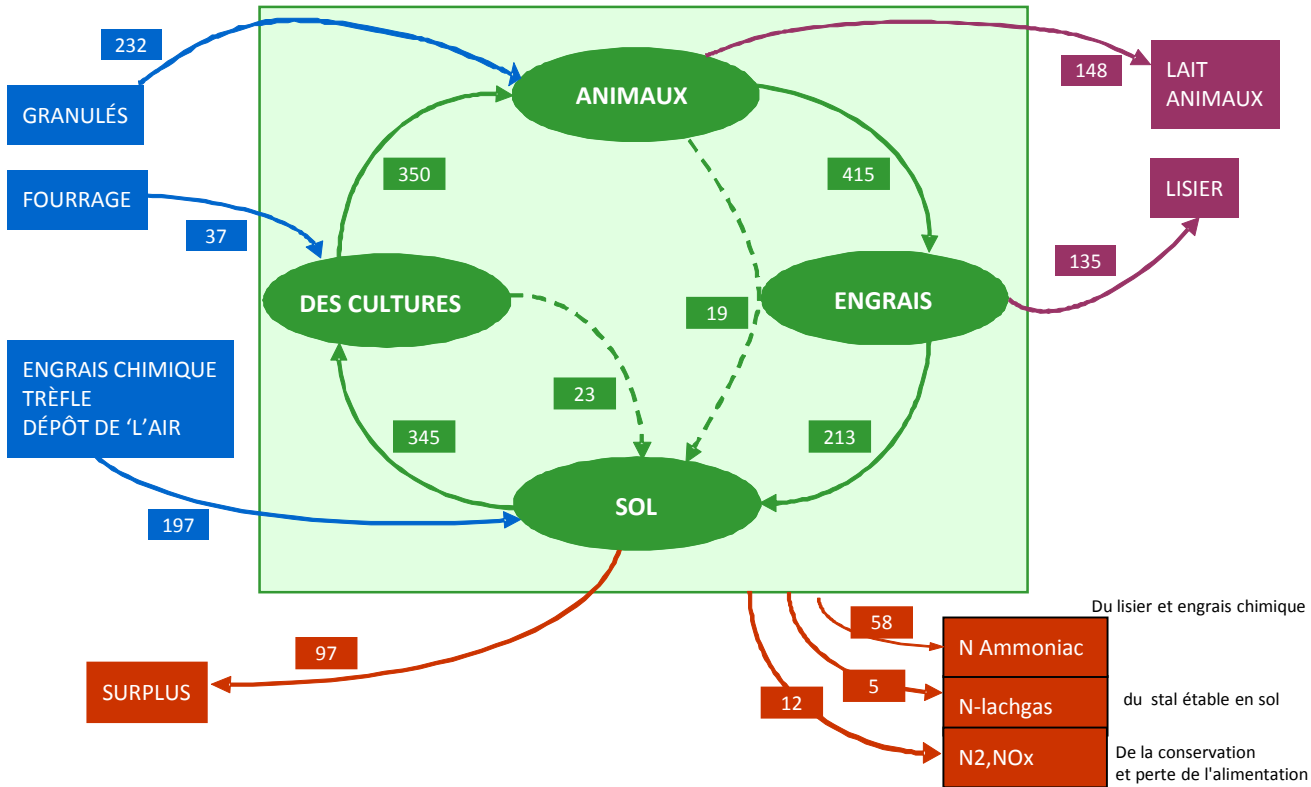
232

GRANULÉS

ANIMAUX

148

LAIT ANIMAUX

FOURRAGE

37

350

415

LISIER

135

DES CULTURES

19

ENGRAIS

ENGRAIS CHIMIQUE
TRÈFLE
DÉPÔT DE 'L'AIR

23

345

213

SOL

197

97

SURPLUS

58

Du lisier et engrais chimique

N Ammoniac

5

du stal étable en sol

N-lachgas

12

N2,NOx

De la conservation et perte de l'alimentation